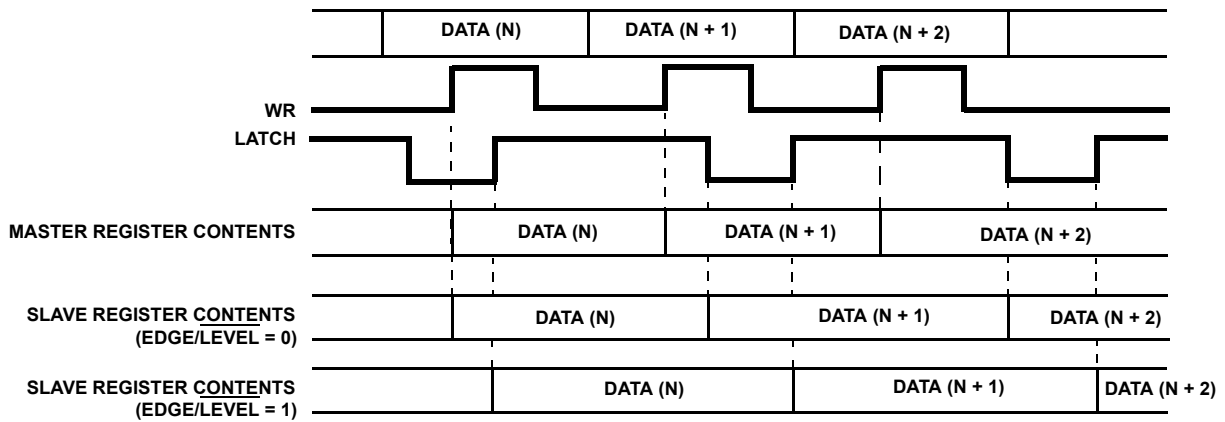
DATA (N)
DATA (N + 1)
DATA (N + 2)

WR

LATCH

MASTER REGISTER CONTENTS
DATA (N)
DATA (N + 1)
DATA (N + 2)

SLAVE REGISTER CONTENTS (EDGE/LEVEL = 0)
DATA (N)
DATA (N + 1)
DATA (N + 2)

SLAVE REGISTER CONTENTS (EDGE/LEVEL = 1)
DATA (N)
DATA (N + 1)
DATA (N + 2)